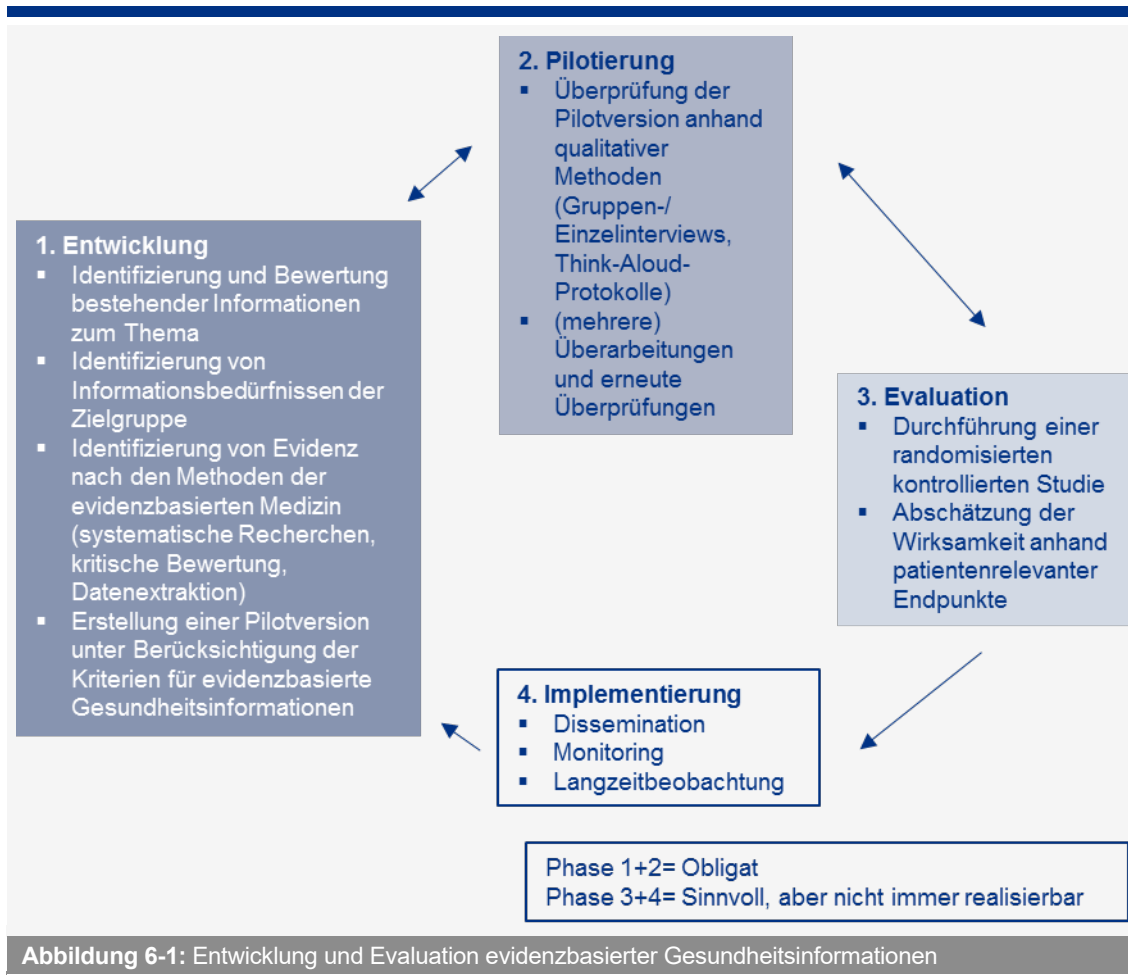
2. Pilotierung
▪ Überprüfung der Pilotversion anhand qualitativer Methoden (Gruppen-/ Einzelinterviews, Think-Aloud-Protokolle)
▪ (mehrere) Überarbeitungen und erneute Überprüfungen

1. Entwicklung
▪ Identifizierung und Bewertung bestehender Informationen zum Thema
▪ Identifizierung von Informationsbedürfnissen der Zielgruppe
▪ Identifizierung von Evidenz nach den Methoden der evidenzbasierten Medizin (systematische Recherchen, kritische Bewertung, Datenextraktion)
▪ Erstellung einer Pilotversion unter Berücksichtigung der Kriterien für evidenzbasierte Gesundheitsinformationen

3. Evaluation
▪ Durchführung einer randomisierten kontrollierten Studie
▪ Abschätzung der Wirksamkeit anhand patientenrelevanter Endpunkte

4. Implementierung
▪ Dissemination
▪ Monitoring
▪ Langzeitbeobachtung

Phase 1+2= Obligat
Phase 3+4= Sinnvoll, aber nicht immer realisierbar

Abbildung 6-1: Entwicklung und Evaluation evidenzbasierter Gesundheitsinformationen